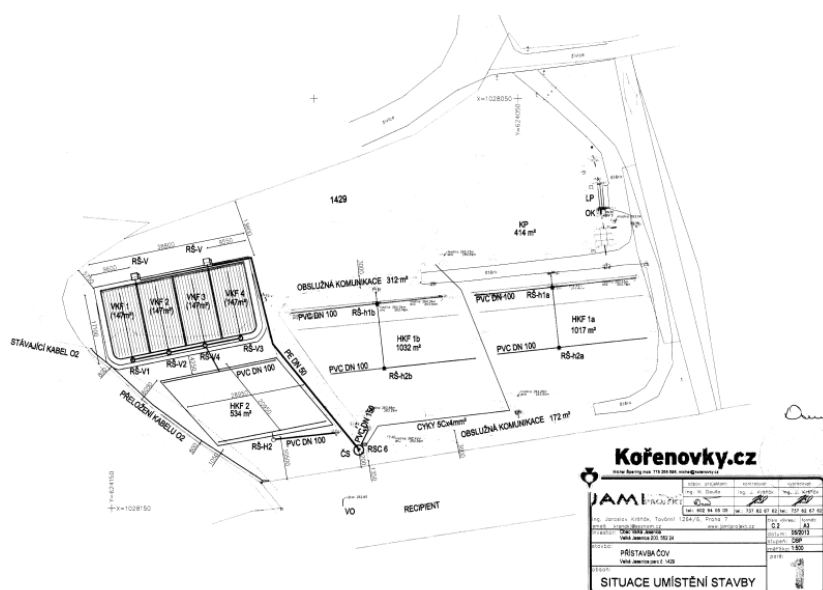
X=1028050

1429

KP
414 m²

LP
OK

OBSLUŽNÁ KOMUNIKACE 312 m²

ŘŠ-V
ŘŠ-V

VKF 1 (147 m²)
VKF 2 (147 m²)
VKF 3 (147 m²)
VKF 4 (147 m²)

PVC DN 100
PVC DN 100
RŠ-h1a
ŘŠ-h1b

HKF 1a
1017 m²

HKF 1b
1032 m²

STÁVAJÍCÍ KABEL O2

ŘŠ-V1
ŘŠ-V2
ŘŠ-V4
ŘŠ-V3

PE DN 50

PVC DN 100
PVC DN 100
PVC DN 100
ŘŠ-h2b
ŘŠ-h2a

PŘELOŽENÍ KABELU O2

HKF 2
534 m²

ŘŠ-H2
PVC DN 100

PVC DN 150

CYKY 5Cx4mm²
OBSLUŽNÁ KOMUNIKACE 172 m²

ČS
RSC 6

X=1028150

VO
RECIPIENT

Kořenovky.cz

JAMI

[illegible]

Ing. Jaroslav Krátký, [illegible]

PŘÍSTAVBA ČOV
Velká Jesenice parc.č. 1429

SITUACE UMÍSTĚNÍ STAVBY

C.2
A3
05/2013
DSP
1:500